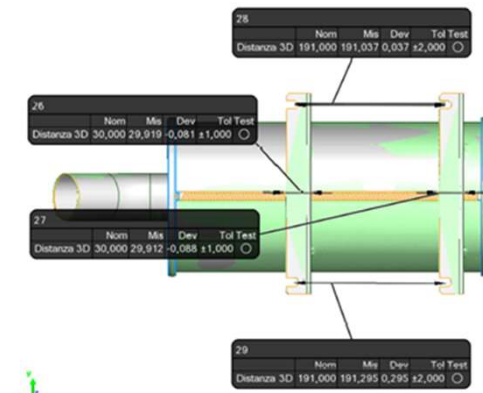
28

| | Nom | Mis | Dev | Tol | Test |
|---|---|---|---|---|---|
| Distanza 3D | 191,000 | 191,037 | 0,037 | ±2,000 | ○ |

26

| | Nom | Mis | Dev | Tol | Test |
|---|---|---|---|---|---|
| Distanza 3D | 30,000 | 29,919 | -0,081 | ±1,000 | ○ |

27

| | Nom | Mis | Dev | Tol | Test |
|---|---|---|---|---|---|
| Distanza 3D | 30,000 | 29,912 | -0,088 | ±1,000 | ○ |

29

| | Nom | Mis | Dev | Tol | Test |
|---|---|---|---|---|---|
| Distanza 3D | 191,000 | 191,295 | 0,295 | ±2,000 | ○ |

Y